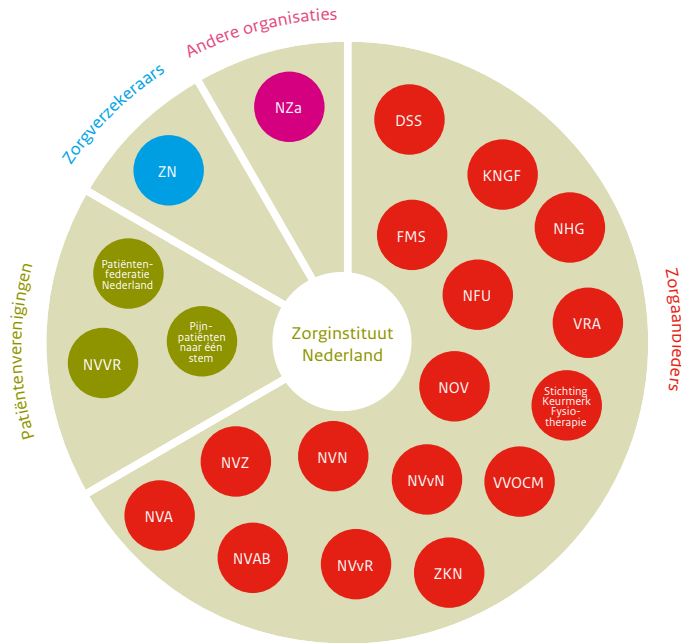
Andere organisaties

NZa

Zorgverzekeraars

ZN

Patiëntenverenigingen

Patiëntenfederatie Nederland

NVVR

Pijnpatiënten naar één stem

Zorgaanbieders

DSS

KNGF

FMS

NHG

NFU

VRA

NOV

Stichting Keurmerk Fysiotherapie

Zorginstituut Nederland

NVZ

NVN

NVvN

VVOCM

NVA

NVAB

NVvR

ZKN